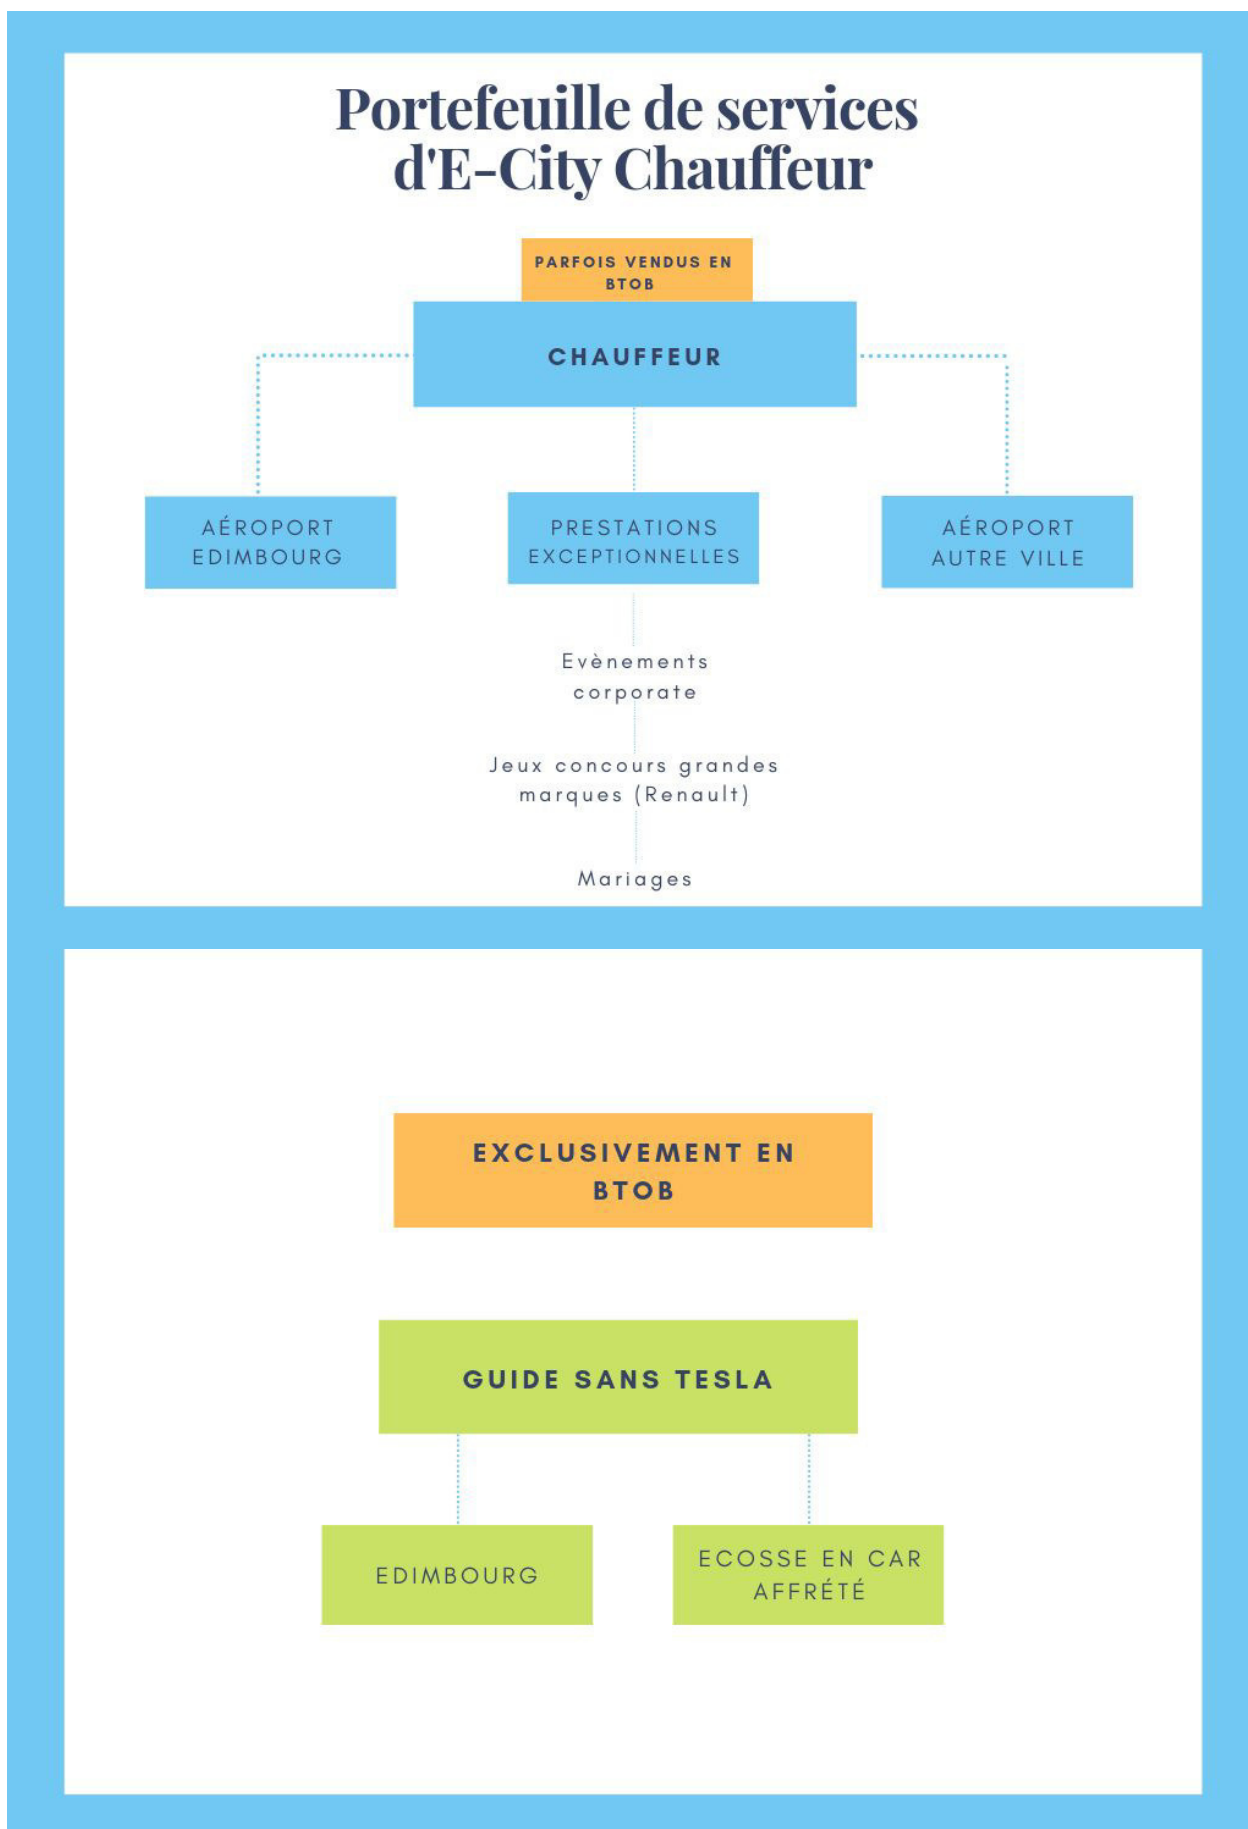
Portefeuille de services d'E-City Chauffeur

PARFOIS VENDUS EN BTOB

CHAUFFEUR

AÉROPORT EDIMBOURG

PRESTATIONS EXCEPTIONNELLES

AÉROPORT AUTRE VILLE

Evènements corporate

Jeux concours grandes marques (Renault)

Mariages

EXCLUSIVEMENT EN BTOB

GUIDE SANS TESLA

EDIMBOURG

ECOSSE EN CAR AFFRÉTÉ